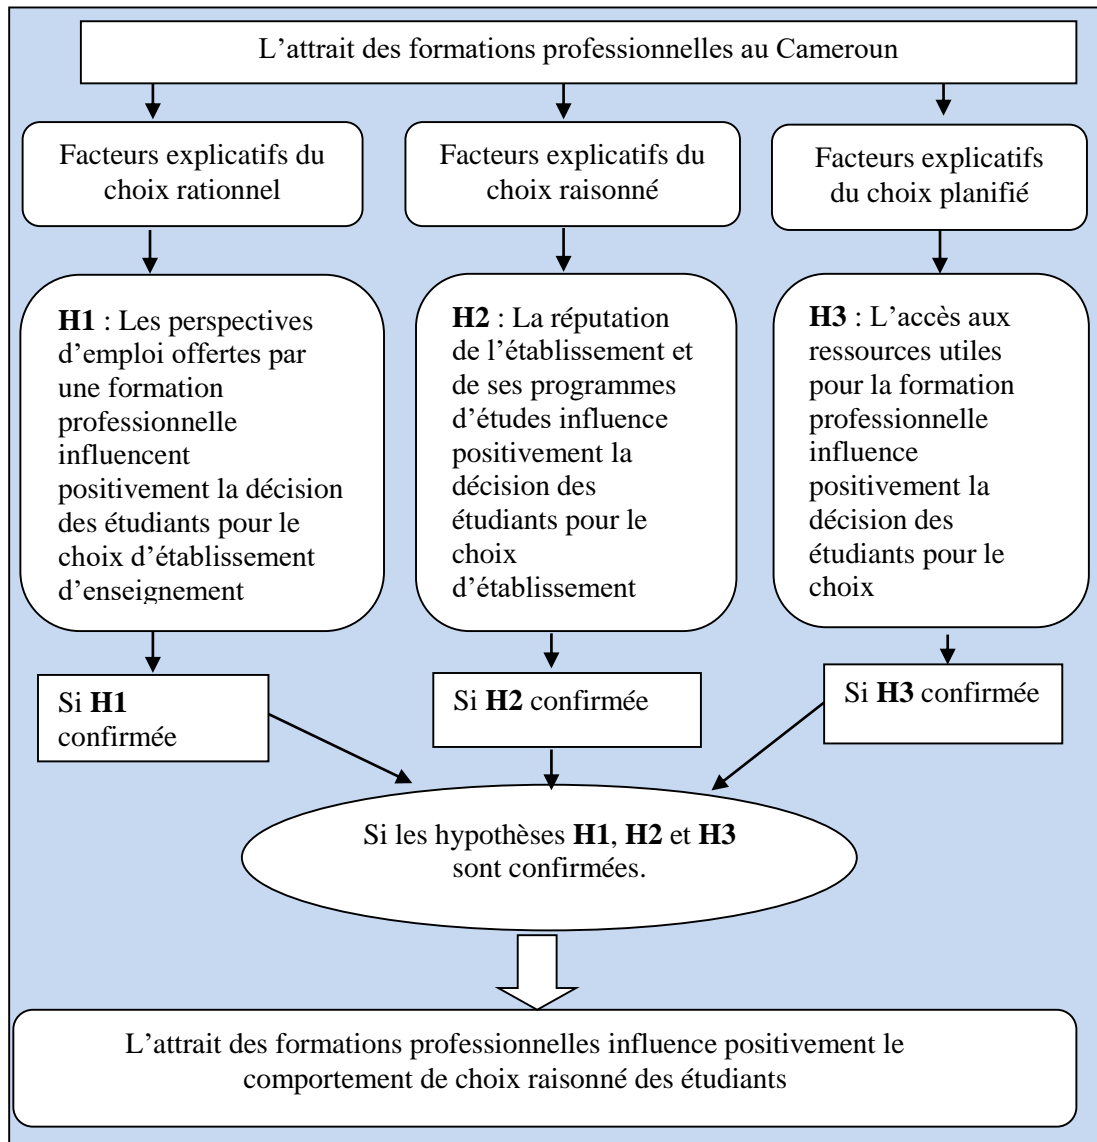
L’attrait des formations professionnelles au Cameroun

Facteurs explicatifs du choix rationnel

Facteurs explicatifs du choix raisonné

Facteurs explicatifs du choix planifié

**H1** : Les perspectives d’emploi offertes par une formation professionnelle influencent positivement la décision des étudiants pour le choix d’établissement d’enseignement

**H2** : La réputation de l’établissement et de ses programmes d’études influence positivement la décision des étudiants pour le choix d’établissement

**H3** : L’accès aux ressources utiles pour la formation professionnelle influence positivement la décision des étudiants pour le choix

Si **H1** confirmée

Si **H2** confirmée

Si **H3** confirmée

Si les hypothèses **H1**, **H2** et **H3** sont confirmées.

L’attrait des formations professionnelles influence positivement le comportement de choix raisonné des étudiants